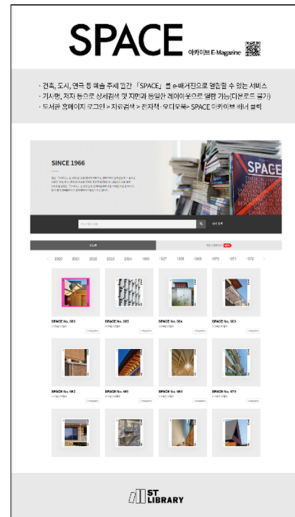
SPACE 아카이브 E-Magazine

- 건축, 도시, 예술 등 폭을 주제 잡지 「SPACE」를 e-매거진으로 열람할 수 있는 서비스
- 기사명, 저자 등으로 상세검색 및 지면과 동일한 레이아웃으로 열람 가능(다운로드 금지)
- 도서관 홈페이지 로그인 > 자료검색 > 전자책 / 오디오북 > SPACE 아카이브 배너 클릭

SINCE 1966

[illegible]

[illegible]

SPACE No. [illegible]

SPACE No. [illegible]

SPACE No. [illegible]

SPACE No. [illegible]

SPACE No. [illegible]

SPACE No. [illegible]

SPACE No. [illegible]

SPACE No. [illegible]

ST LIBRARY